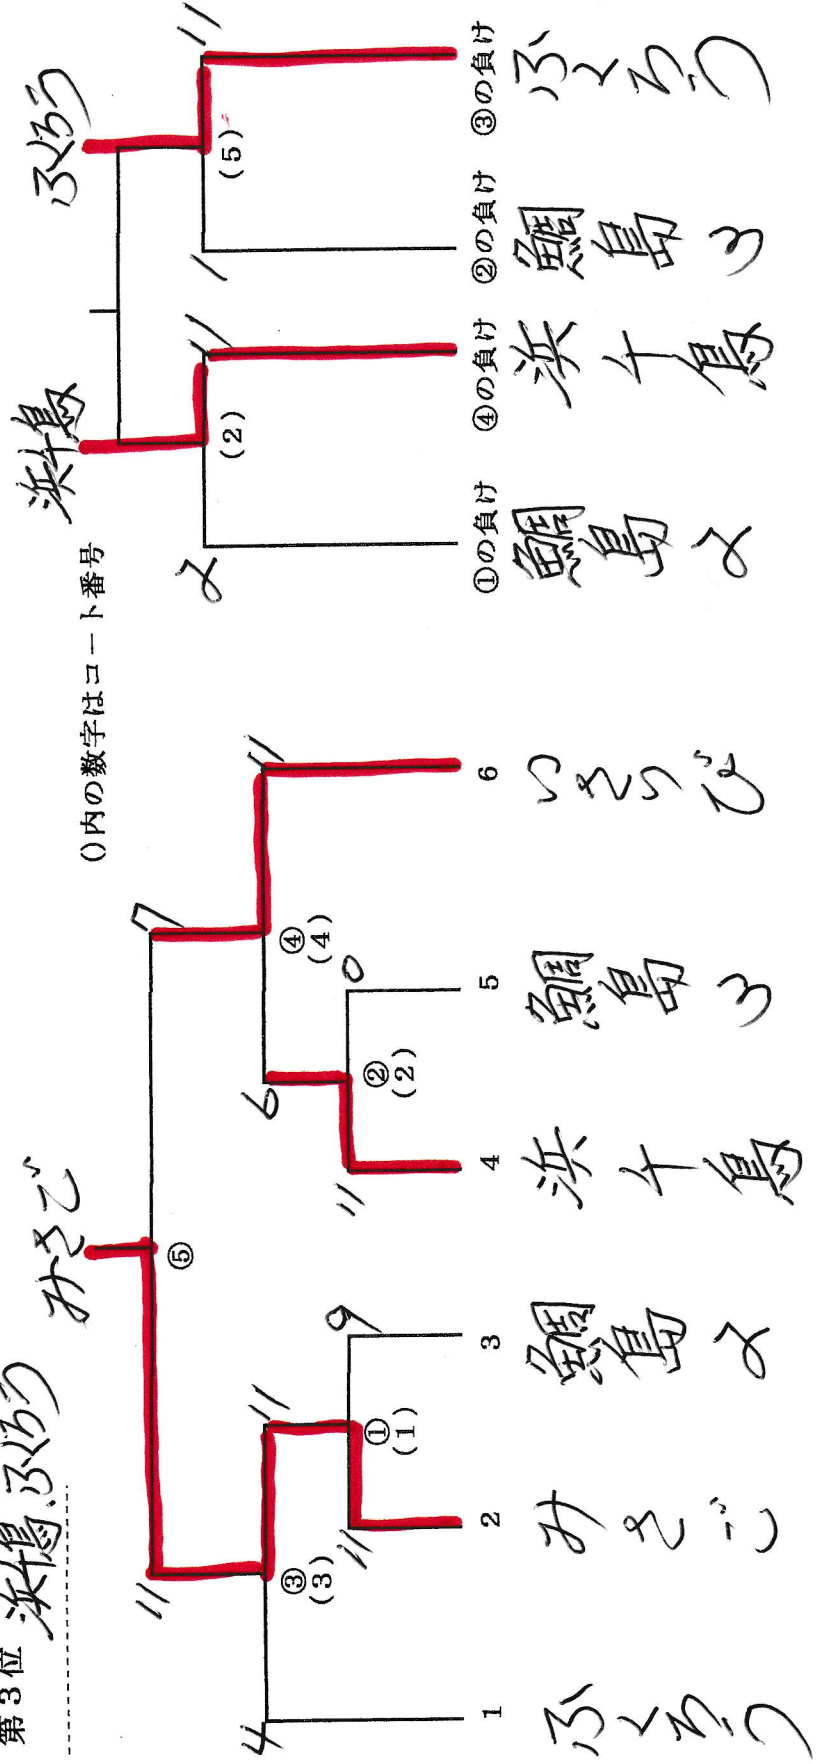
第3位 浜十島 ふとろう

()内の数字はコート番号

みさご

⑤

③ (3)

① (1)

② (2)

④ (4)

4 11 11 9 11 6 0 11 7 11

1 ふとろう
2 みさご
3 鶏島2
4 浜十島
5 鶏島3
6 いそうど

浜十島 ふとろう

2 11 1 11

(2) (5)

①の負け 鶏島2
④の負け 浜十島
②の負け 鶏島3
③の負け ふとろう